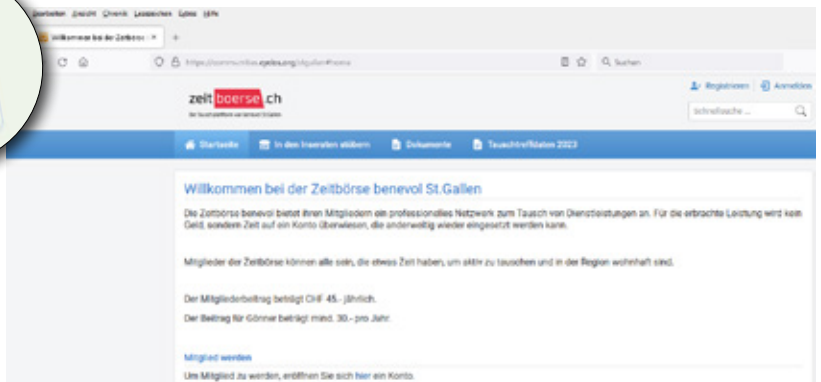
Bearbeiten Ansicht Chronik Lesezeichen Extras Hilfe

Willkommen bei der Zeitbörse ×

https://community.zeitboerse.ch/gallen#home

Suchen

zeitboerse.ch

Registrieren Anmelden

Schnellsuche ...

Startseite In den Inseraten stöbern Dokumente Tauschtreffdaten 2023

Willkommen bei der Zeitbörse benevol St.Gallen

Die Zeitbörse benevol bietet ihren Mitgliedern ein professionelles Netzwerk zum Tausch von Dienstleistungen an. Für die erbrachte Leistung wird kein Geld, sondern Zeit auf ein Konto überwiesen, die anderweitig wieder eingesetzt werden kann.

Mitglieder der Zeitbörse können alle sein, die etwas Zeit haben, um aktiv zu tauschen und in der Region wohnhaft sind.

Der Mitgliederbeitrag beträgt CHF 45.- jährlich.

Der Beitrag für Gönner beträgt mind. 30.- pro Jahr.

Mitglied werden

Um Mitglied zu werden, eröffnen Sie sich hier ein Konto.